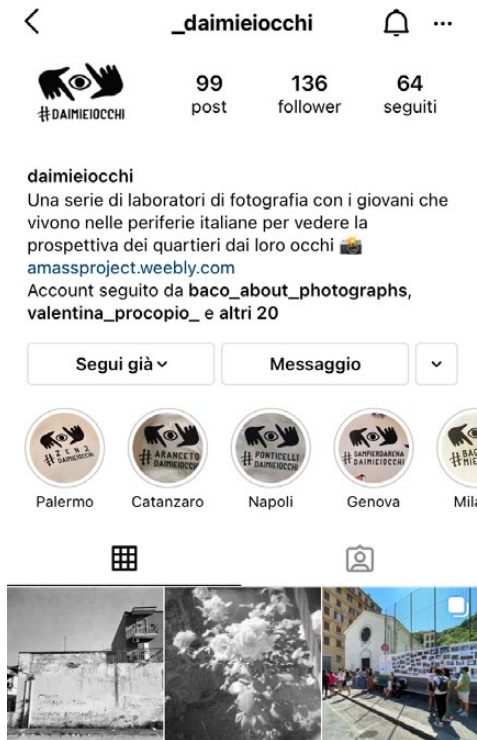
_daimieiocchi

#DAIMIEIOCCHI

99 post

136 follower

64 seguiti

daimieiocchi
Una serie di laboratori di fotografia con i giovani che vivono nelle periferie italiane per vedere la prospettiva dei quartieri dai loro occhi 📸
amassproject.weebly.com
Account seguito da **baco_about_photographs**, **valentina_procopio_** e altri 20

Segui già

Messaggio

#ZEN 2 DAIMIEIOCCHI
Palermo

#ARANCETO DAIMIEIOCCHI
Catanzaro

#PONTICELLI DAIMIEIOCCHI
Napoli

#SAMPIERDARENA DAIMIEIOCCHI
Genova

#BA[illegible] MIE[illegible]
Mila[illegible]